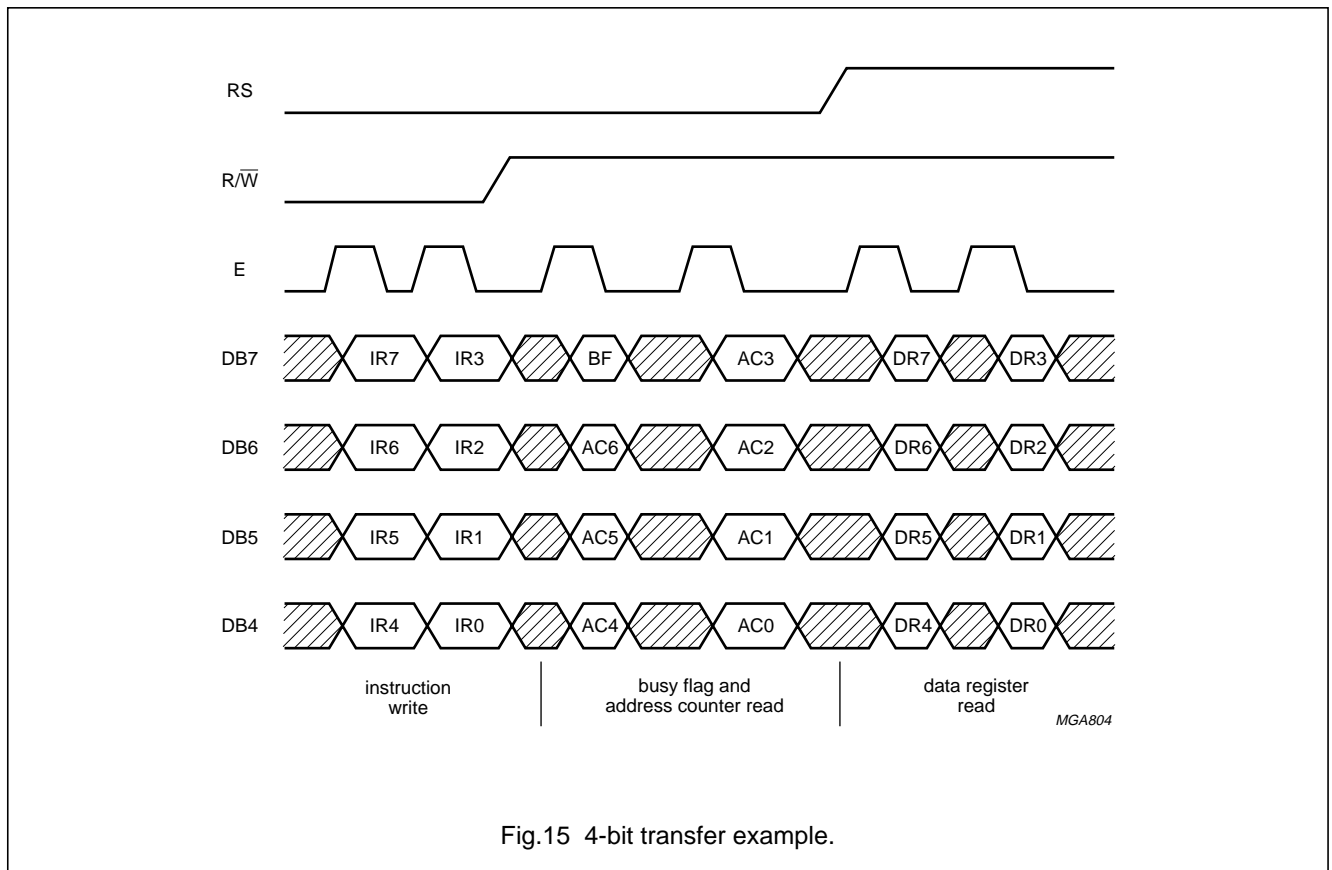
RS

R/$\overline{W}$

E

DB7 IR7 IR3 BF AC3 DR7 DR3

DB6 IR6 IR2 AC6 AC2 DR6 DR2

DB5 IR5 IR1 AC5 AC1 DR5 DR1

DB4 IR4 IR0 AC4 AC0 DR4 DR0

instruction write

busy flag and address counter read

data register read

MGA804

Fig.15 4-bit transfer example.